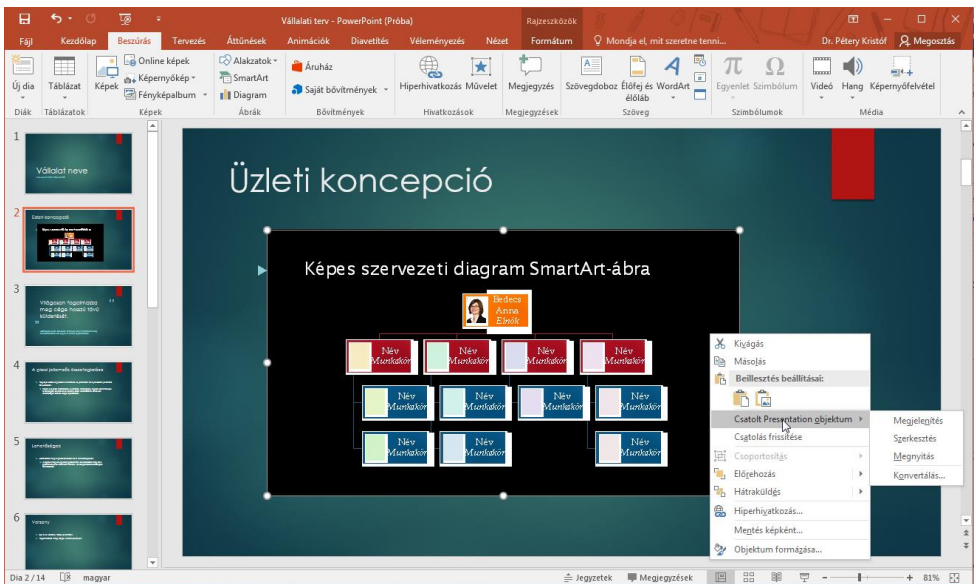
Vállalati terv - PowerPoint (Próba)

Rajzeszközök

Fájl Kezdőlap Beszúrás Tervezés Áttűnések Animációk Diavetítés Véleményezés Nézet Formátum Mondja el, mit szeretne tenni... Dr. Pétery Kristóf Megosztás

Új dia Táblázat Képek Online képek Képernyőkép Fényképalbum Alakzatok SmartArt Diagram Áruház Saját bővítmények Hiperhivatkozás Művelet Megjegyzés Szövegdoboz Élőfej és élőláb WordArt Egyenlet Szimbólum Videó Hang Képernyőfelvétel

Diák Táblázatok Képek Ábrák Bővítmények Hivatkozások Megjegyzések Szöveg Szimbólumok Média

1 Vállalat neve

2 Üzleti koncepció

3 Világosan fogalmazza meg cége hozzá tevő különbségét

4 A piaci jelenség összefoglalása

5 Lehetőségek

6 Verseny

Üzleti koncepció

Képes szervezeti diagram SmartArt-ábra

Bedecs Anna Elnök

Név Munkakör

Név Munkakör

Név Munkakör

Név Munkakör

Név Munkakör

Név Munkakör

Név Munkakör

Név Munkakör

Név Munkakör

Név Munkakör

Név Munkakör

Kivágás
Másolás
Beillesztés beállításai:
Csatolt Presentation objektum
Csatolás frissítése
Csoportosítás
Előrehozás
Hátraküldés
Hiperhivatkozás...
Mentés képként...
Objektum formázása...

Megjelenítés
Szerkesztés
Megnyitás
Konvertálás...

Dia 2 / 14 magyar Jegyzetek Megjegyzések 81%